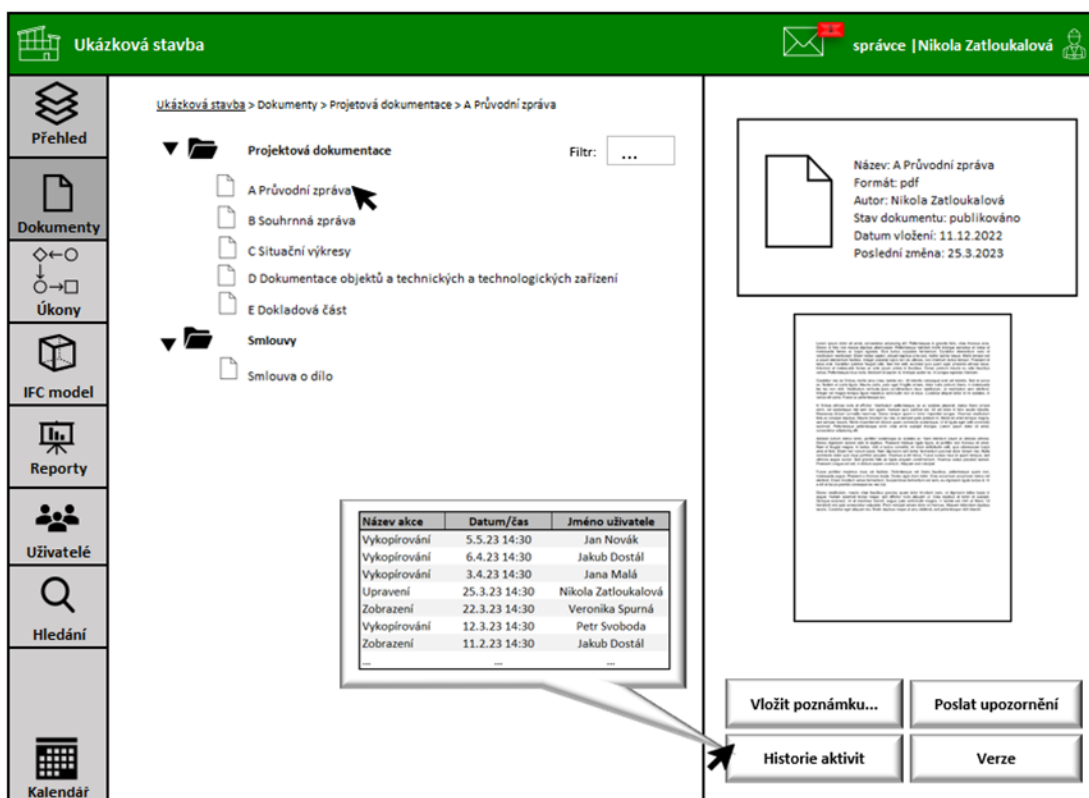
Ukázková stavba

správce |Nikola Zatloukalová

Přehled

Dokumenty

Úkony

IFC model

Reporty

Uživatelé

Hledání

Kalendář

Ukázková stavba > Dokumenty > Projetová dokumentace > A Průvodní zpráva

Projektová dokumentace

Filtr: ...

A Průvodní zpráva

B Souhrnná zpráva

C Situační výkresy

D Dokumentace objektů a technických a technologických zařízení

E Dokladová část

Smlouvy

Smlouva o dílo

| Název akce | Datum/čas | Jméno uživatele |
|---|---|---|
| Vykopírování | 5.5.23 14:30 | Jan Novák |
| Vykopírování | 6.4.23 14:30 | Jakub Dostál |
| Vykopírování | 3.4.23 14:30 | Jana Malá |
| Upravení | 25.3.23 14:30 | Nikola Zatloukalová |
| Zobrazení | 22.3.23 14:30 | Veronika Spurná |
| Vykopírování | 12.3.23 14:30 | Petr Svoboda |
| Zobrazení | 11.2.23 14:30 | Jakub Dostál |
| ... | ... | ... |

Název: A Průvodní zpráva
Formát: pdf
Autor: Nikola Zatloukalová
Stav dokumentu: publikováno
Datum vložení: 11.12.2022
Poslední změna: 25.3.2023

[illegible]

Vložit poznámku...

Poslat upozornění

Historie aktivit

Verze